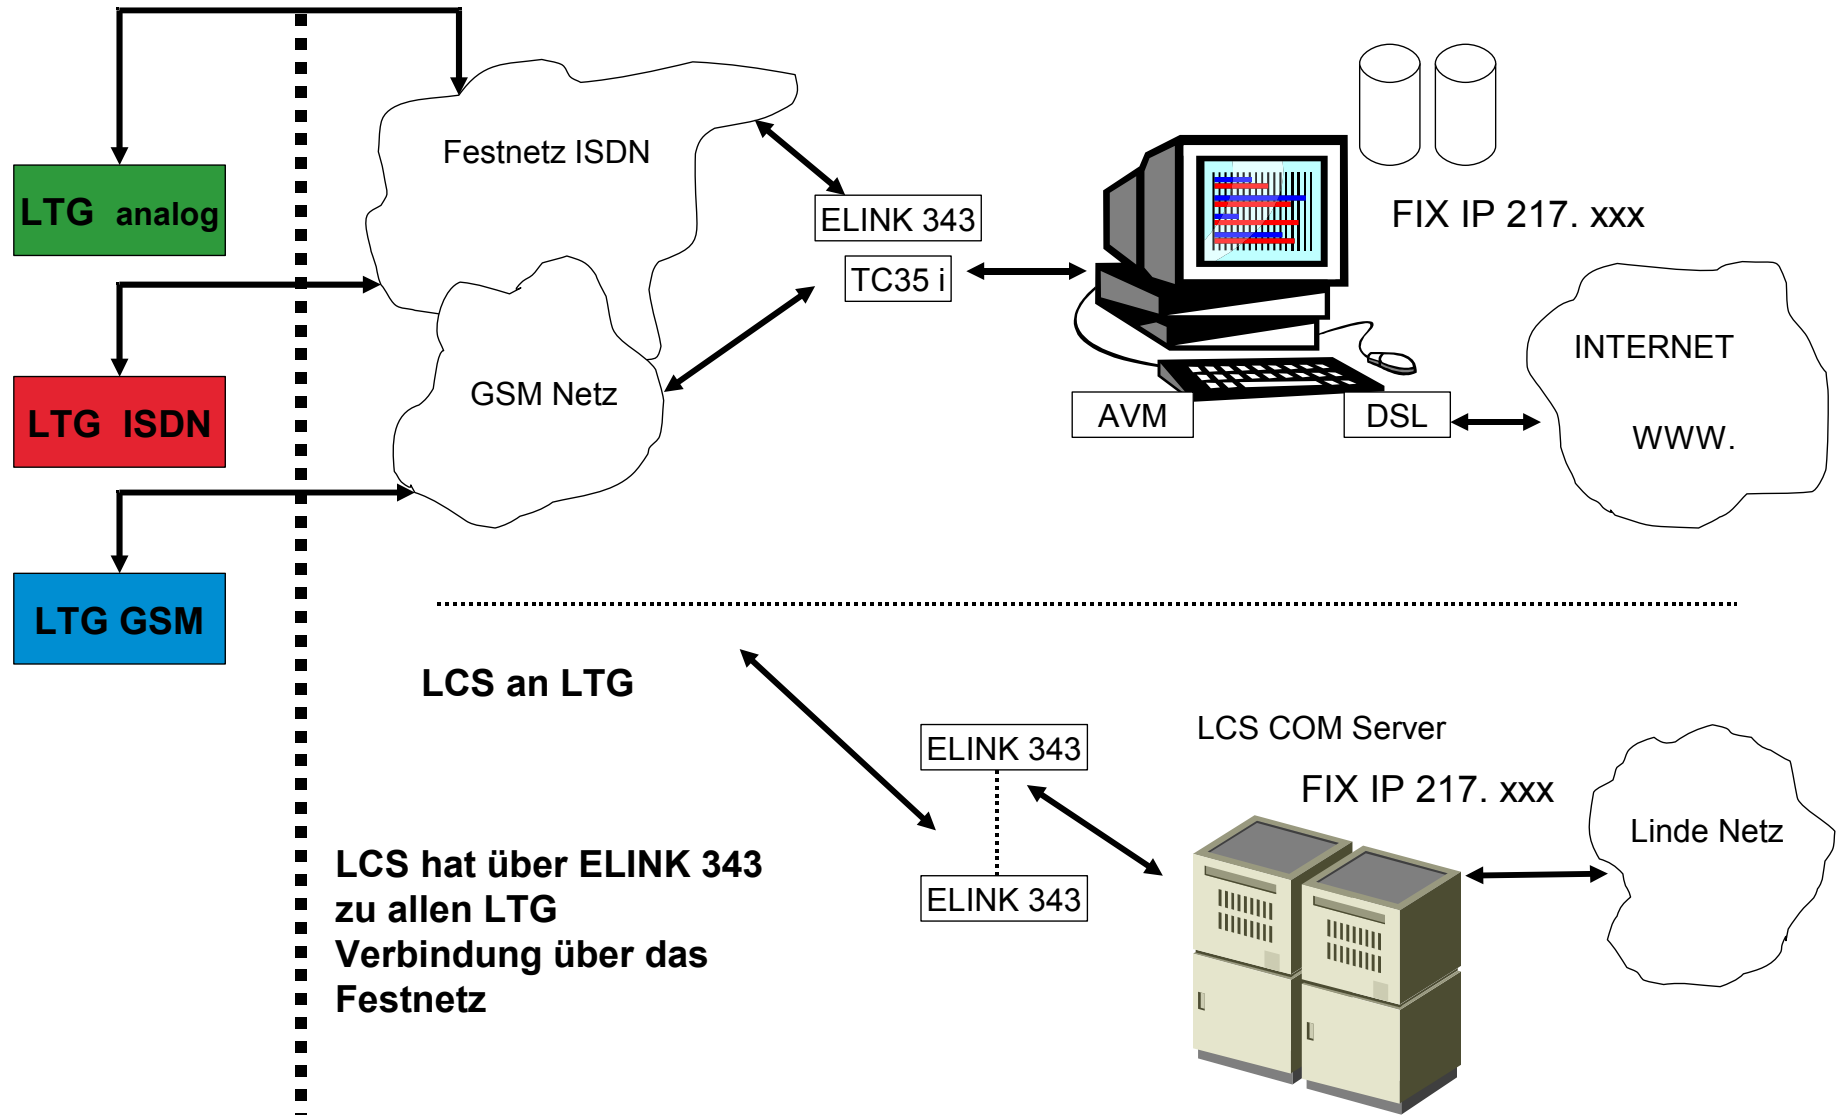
LTG analog

LTG ISDN

LTG GSM

Festnetz ISDN

GSM Netz

ELINK 343

TC35 i

FIX IP 217. xxx

AVM

DSL

INTERNET

WWW.

LCS an LTG

ELINK 343

ELINK 343

LCS COM Server

FIX IP 217. xxx

Linde Netz

LCS hat über ELINK 343 zu allen LTG Verbindung über das Festnetz